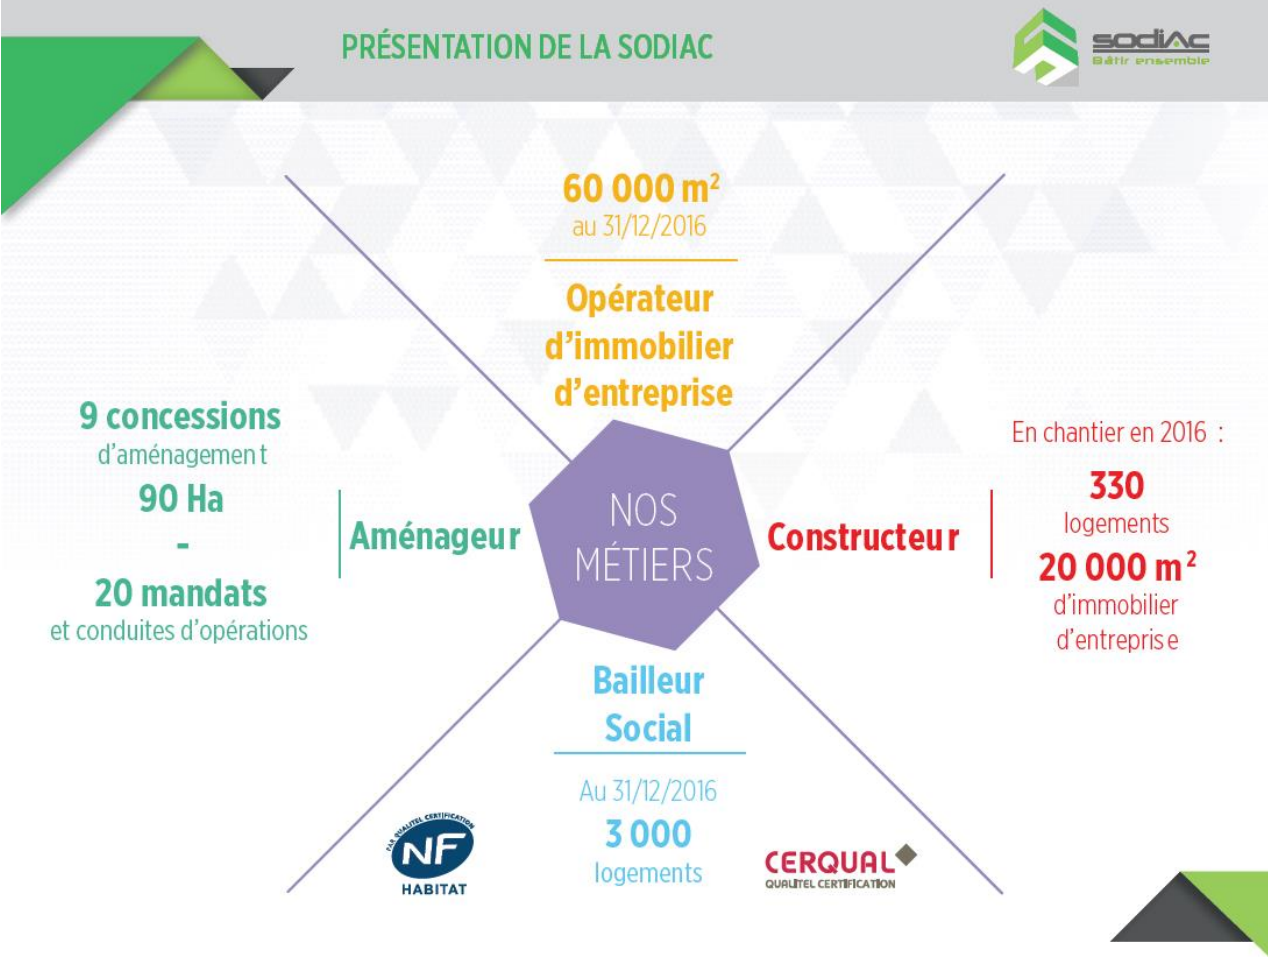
PRÉSENTATION DE LA SODIAC

sodiac
Bâtir ensemble

60 000 m$^2$
au 31/12/2016

Opérateur d'immobilier d'entreprise

9 concessions
d'aménagement
90 Ha
-
20 mandats
et conduites d'opérations

Aménageur

NOS MÉTIERS

Constructeur

En chantier en 2016 :
330
logements
20 000 m$^2$
d'immobilier
d'entreprise

Bailleur Social

Au 31/12/2016
3 000
logements

PAR QUALITEL CERTIFICATION
NF
HABITAT

CERQUAL
QUALITEL CERTIFICATION